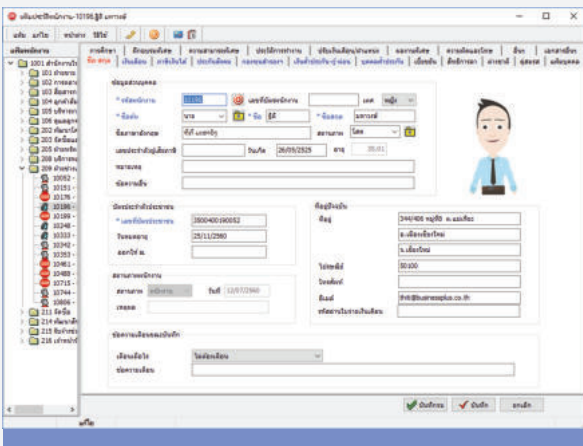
แฟ้มประวัติพนักงาน-10196 ฐิติ มหาวงศ์

แฟ้ม แก้ไข หน้าต่าง วิธีใช้

แฟ้มพนักงาน

1001 สำนักงานใหญ่
101 ฝ่ายขาย
102 การตลาด
103 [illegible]
104 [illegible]
105 บริหาร
106 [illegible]
202 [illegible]
203 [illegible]
205 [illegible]
208 บริหาร
209 ฝ่ายบุคคล
10052 -
10151 -
10176 -
10196 -
10199 -
10248 -
10333 -
10342 -
10353 -
10461 -
10489 -
10715 -
10744 -
10806 -
211 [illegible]
214 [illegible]
215 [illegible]
216 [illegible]

การศึกษา | ฝึกอบรมพิเศษ | ความสามารถพิเศษ | ประวัติการทำงาน | ปรับเงินเดือน/ตำแหน่ง | ผลงานพิเศษ | ความผิดและโทษ | อื่นๆ | เอกสารอ้างอิง
ข้อมูลทั่วไป | เงินเดือน | ภาษีเงินได้ | ประกันสังคม | กองทุนสำรองฯ | เงินค้ำประกัน-กู้-ผ่อน | บุคคลค้ำประกัน | เบี้ยเลี้ยง | สื่อสารบริการ | ค่าจ่ายอื่น | ผู้ติดต่อ | ผลิตภัณฑ์

ข้อมูลส่วนบุคคล
* รหัสพนักงาน 10196 | เลขที่บัตรพนักงาน | เพศ หญิง
* คำนำหน้า นาย | * ชื่อ ฐิติ | * นามสกุล มหาวงศ์
ชื่อภาษาอังกฤษ ฐิติ มหาวงศ์ | สถานภาพ โสด
เลขประจำตัวผู้เสียภาษี | วันเกิด 26/05/2525 | อายุ 35.01
หมายเหตุ
ชื่อความเห็น

บัตรประจำตัวประชาชน
* เลขที่บัตรประชาชน 3500400190052
วันหมดอายุ 25/11/2560
ออกให้ ณ

สถานภาพพนักงาน
สถานภาพ พ้นสภาพ | วันที่ 12/07/2560
เหตุผล

ที่อยู่ปัจจุบัน
ที่อยู่ 344/405 หมู่ที่5 ต.แม่เหียะ
อ.เมืองเชียงใหม่
จ.เชียงใหม่
ไปรษณีย์ 50100
โทรศัพท์
อีเมล์ thiti@businessplus.co.th
รหัสสาขาในการจ่ายเงินเดือน

ข้อความเตือนขณะบันทึก
เงื่อนไขเตือน ไม่เตือน
ข้อความเตือน

บันทึกลง | บันทึก | ยกเลิก

แก้ไข